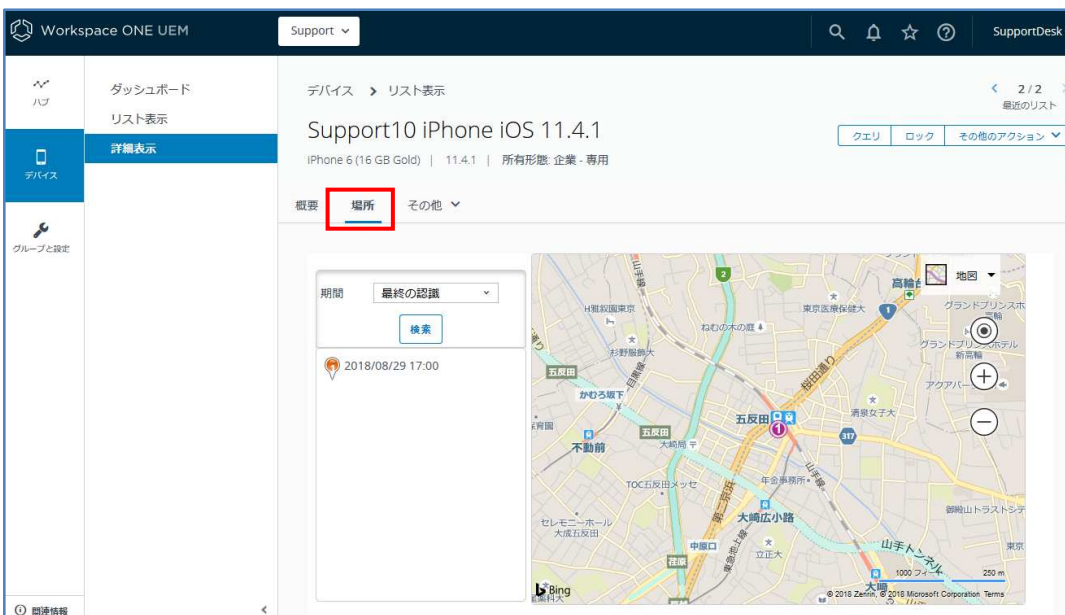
Workspace ONE UEM

Support

SupportDesk

ハブ

デバイス

グループと設定

ダッシュボード

リスト表示

詳細表示

デバイス > リスト表示

< 2/2
最近のリスト

Support10 iPhone iOS 11.4.1

iPhone 6 (16 GB Gold) | 11.4.1 | 所有形態: 企業 - 専用

クエリ | ロック | その他のアクション

概要 | 場所 | その他

期間 | 最終の認識

検索

2018/08/29 17:00

地図

高輪台

グランドプリンスホテル高輪

グランドプリンスホテル新高輪

H雅叙園東京

東京医療保健大

ねむの木の庭

杉野服飾大

桜田通り

五反田

かむろ坂下

目黒川

五反田

清泉女子大

不動前

五反田

大崎局

TOC五反田メッセ

年金事務所

第一京浜

大崎広小路

御殿山トラストシティ

セレモニーホール大成五反田

中原口

立正大

山手トンネル

東京

大崎

1000 フィート

250 m

Bing

© 2018 Zenrin, © 2018 Microsoft Corporation Terms

関連情報